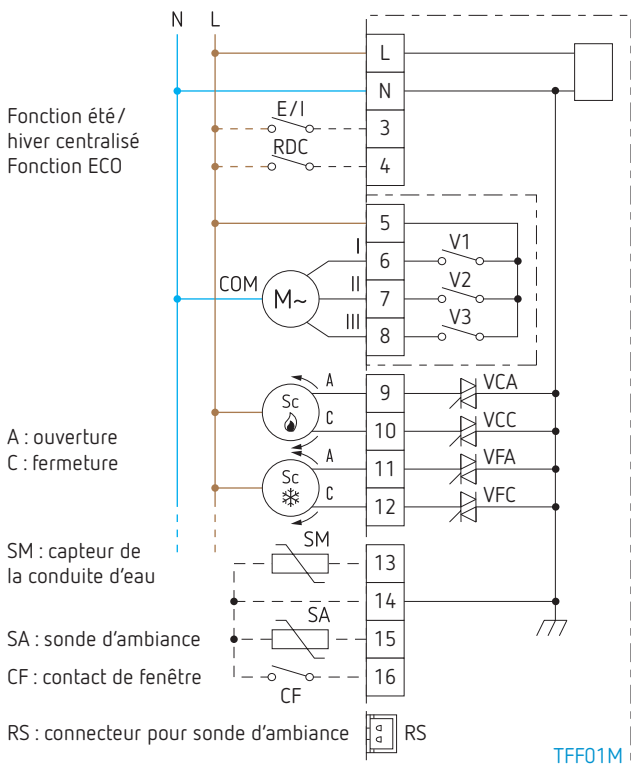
N L

Fonction été / hiver centralisé
Fonction ECO

E/I
RDC

L
N
3
4
5
6
7
8
9
10
11
12
13
14
15
16

I
II
III
COM
M~

V1
V2
V3

A : ouverture
C : fermeture

Sc
A
C
Sc
A
C

VCA
VCC
VFA
VFC

SM : capteur de la conduite d'eau

SM

SA : sonde d'ambiance

SA

CF : contact de fenêtre

CF

RS : connecteur pour sonde d'ambiance

RS

TFF01M